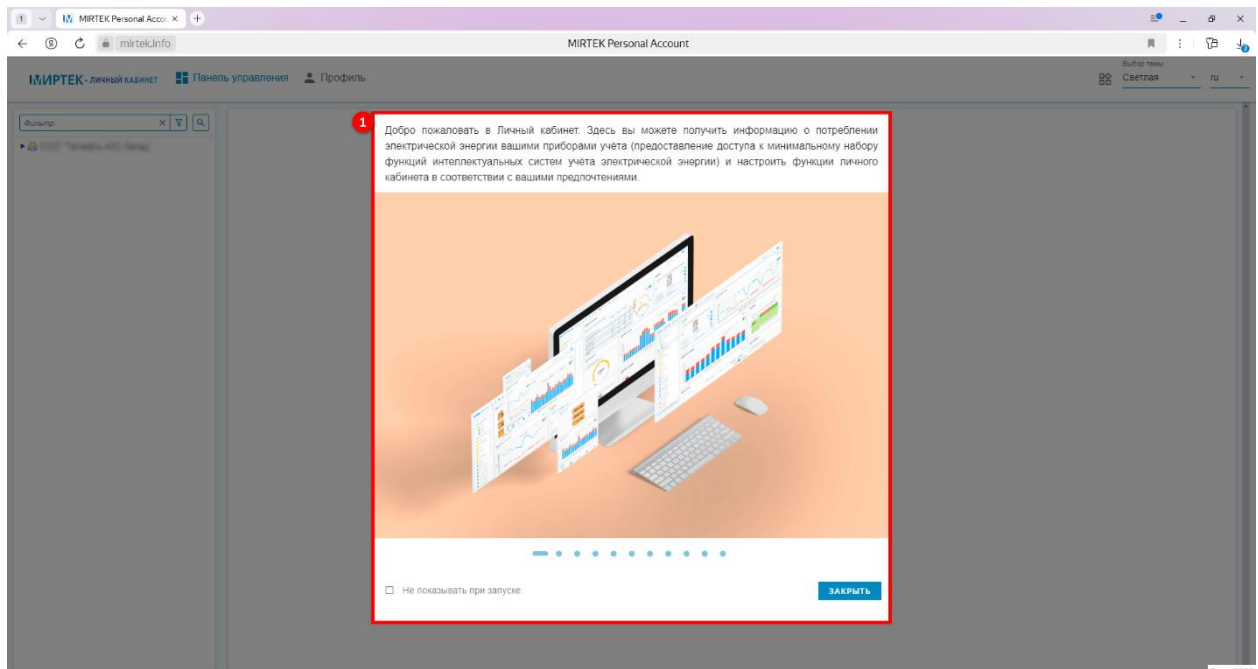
1 MIRTEK Personal Accou ×

mirtek.info

MIRTEK Personal Account

МИРТЕК - личный кабинет Панель управления Профиль

Выбор темы
Светлая ru

Фильтр

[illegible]

1

Добро пожаловать в Личный кабинет. Здесь вы можете получить информацию о потреблении электрической энергии вашими приборами учёта (предоставление доступа к минимальному набору функций интеллектуальных систем учёта электрической энергии) и настроить функции личного кабинета в соответствии с вашими предпочтениями.

Не показывать при запуске

ЗАКРЫТЬ